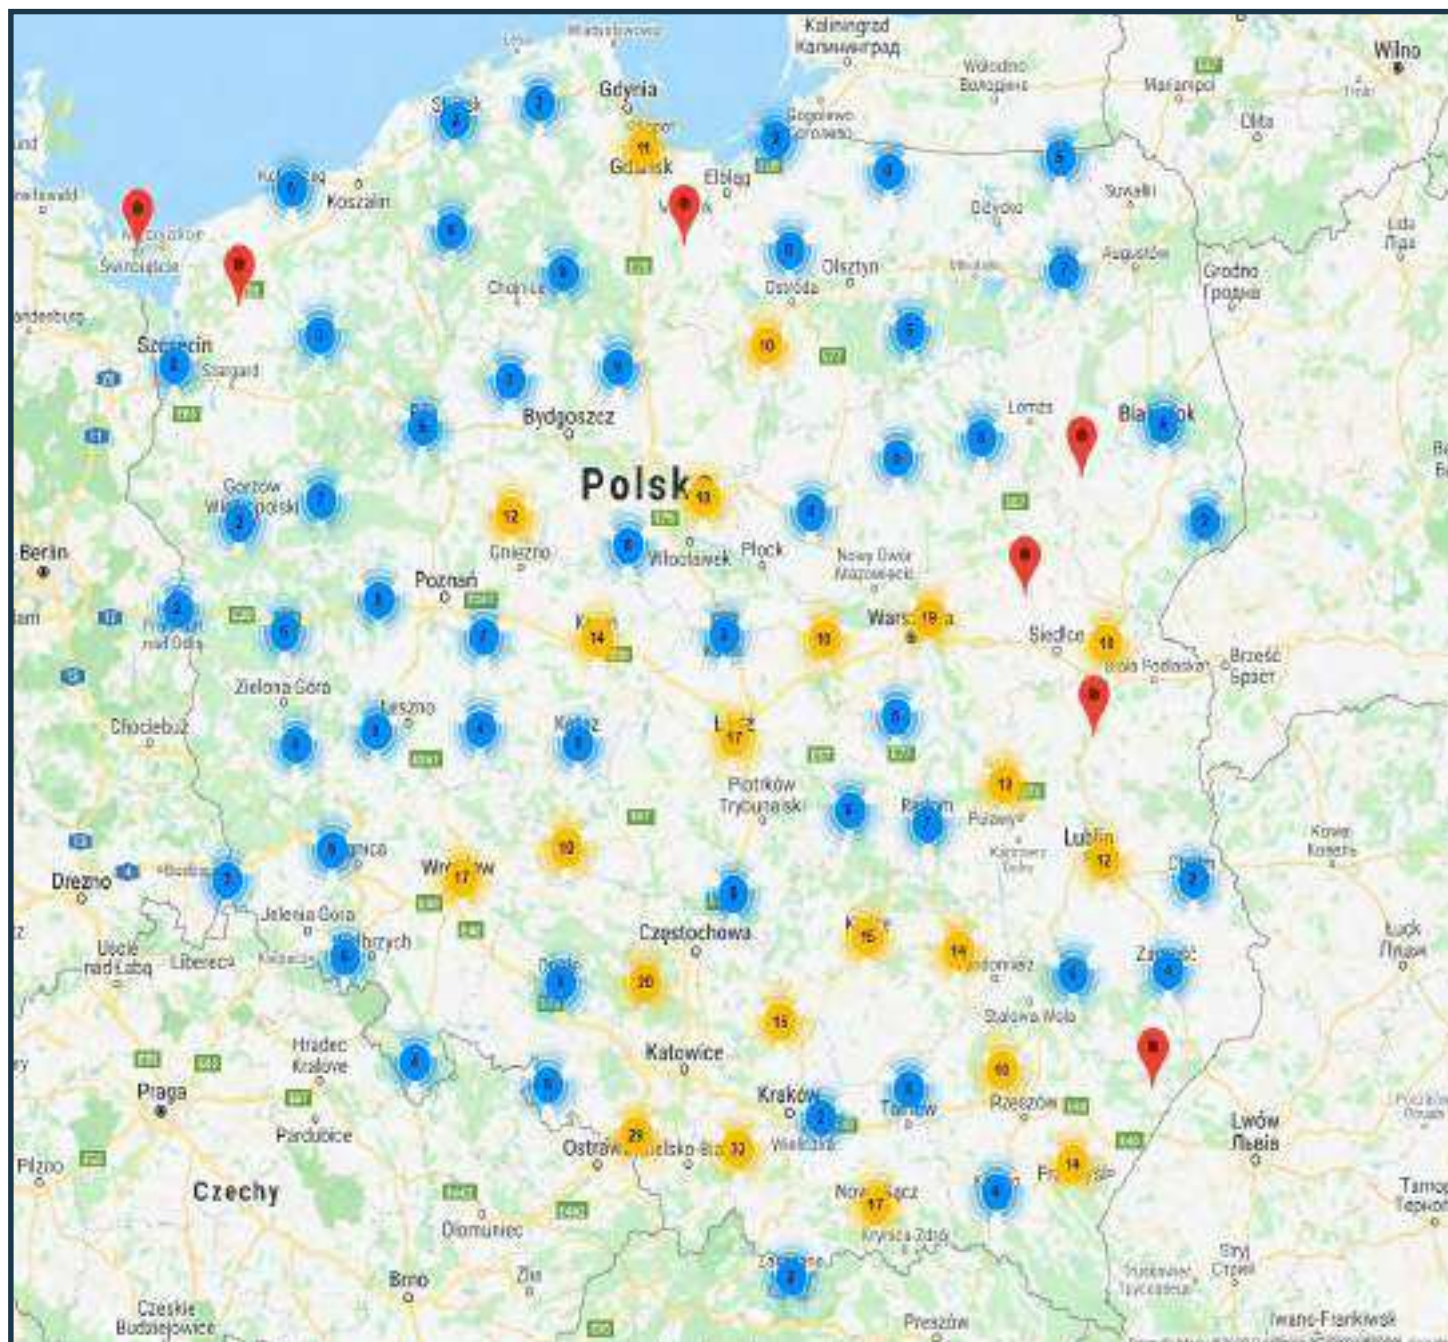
Kaliningrad
Калининград
Wilno
Gdynia
Gdańsk
Elbląg
Koszalin
Olsztyn
Ostróda
Suwałki
Augustów
Grodno
Гродна
Szczecin
Stargard
Świnoujście
Bydgoszcz
Polska
Łomża
Białystok
Gorzów Wielkopolski
Gniezno
Włocławek
Płock
Nowy Dwór Mazowiecki
Berlin
Poznań
Warszawa
Siedlce
Biała Podlaska
Brześć
Брэст
Zielona Góra
Leszno
Kalisz
Łódź
Chociebuż
Piotrków Trybunalski
Radom
Puławy
Lublin
Kowel
Drezno
Wrocław
Jelenia Góra
Wałbrzych
Częstochowa
Kielce
Sandomierz
Zamość
Łuck
Ústí nad Labem
Liberec
Opole
Stalowa Wola
Hradec Králové
Katowice
Praga
Kraków
Tarnów
Rzeszów
Pardubice
Ostrawa
Bielsko-Biała
Wadowice
Lwów
Львів
Plzno
Czechy
Nowy Sącz
Przemyśl
Ołomuniec
Krynica-Zdrój
Zakopane
Brno
Zlin
Stryj
Стрий
Czeskie Budziejowice
Preszów
Iwano-Frankiwsk
Lida
Ліда
7
11
3
5
8
12
13
14
10
19
17
16
20
15
29
33
6
4
9
2
1